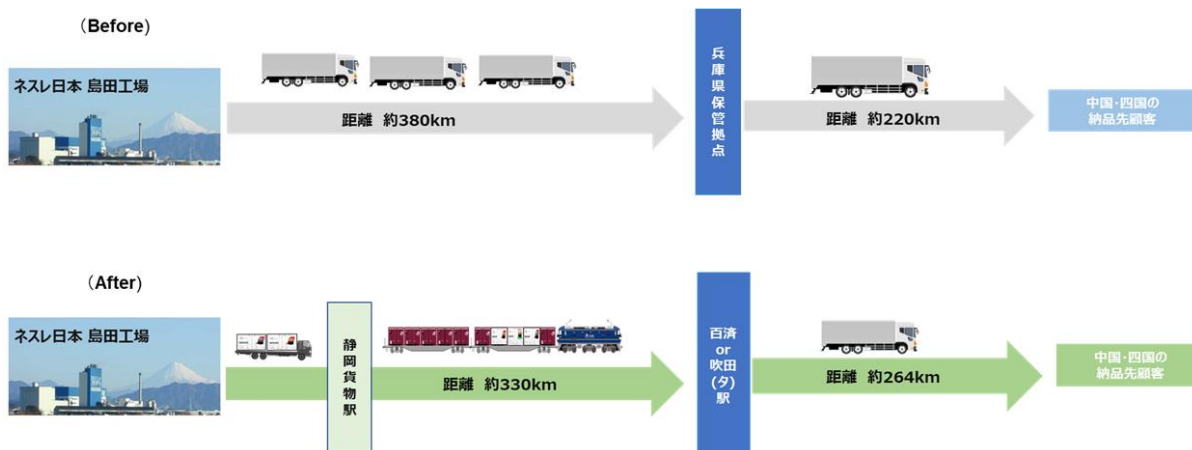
（Before）

ネスレ日本 島田工場

距離 約380km

兵庫県保管拠点

距離 約220km

中国・四国の納品先顧客

（After）

ネスレ日本 島田工場

静岡貨物駅

距離 約330km

百済 or 吹田(タ)駅

距離 約264km

中国・四国の納品先顧客